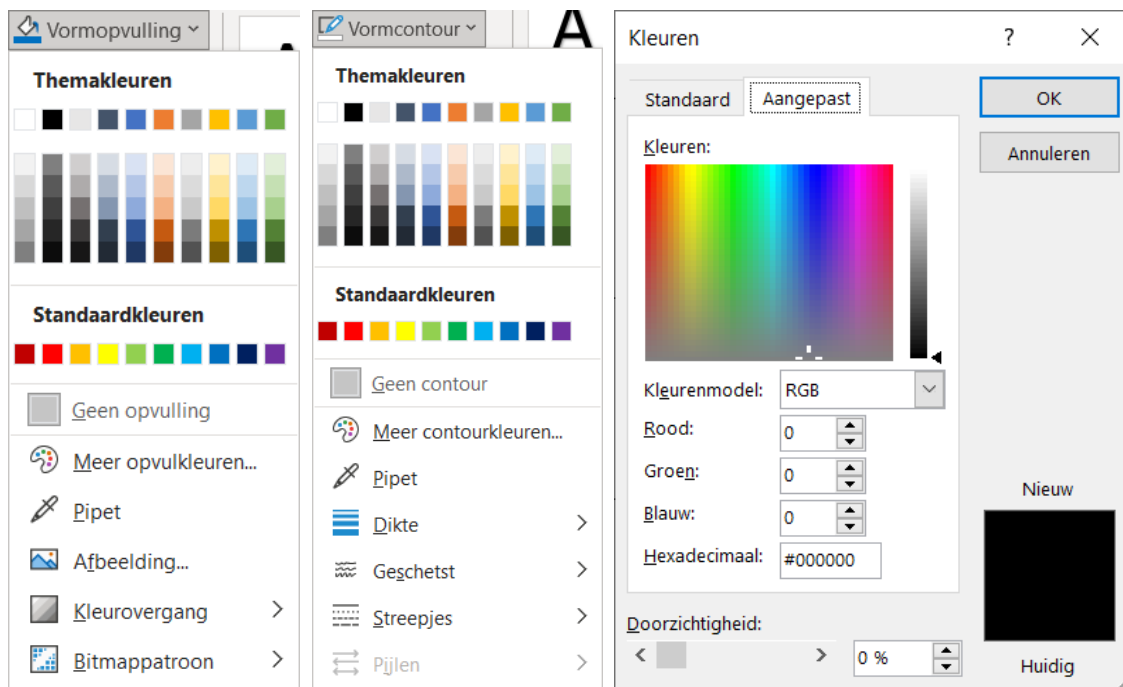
Vormopvulling

Themakleuren

Standaardkleuren

Geen opvulling

Meer opvulkleuren...

Pipet

Afbeelding...

Kleurovergang

Bitmappatroon

Vormcontour

Themakleuren

Standaardkleuren

Geen contour

Meer contourkleuren...

Pipet

Dikte

Geschetst

Streepjes

Pijlen

Kleuren

?

Standaard

Aangepast

Kleuren:

Kleurenmodel: RGB

Rood: 0

Groen: 0

Blauw: 0

Hexadecimaal: #000000

Doorzichtigheid:

0 %

OK

Annuleren

Nieuw

Huidig